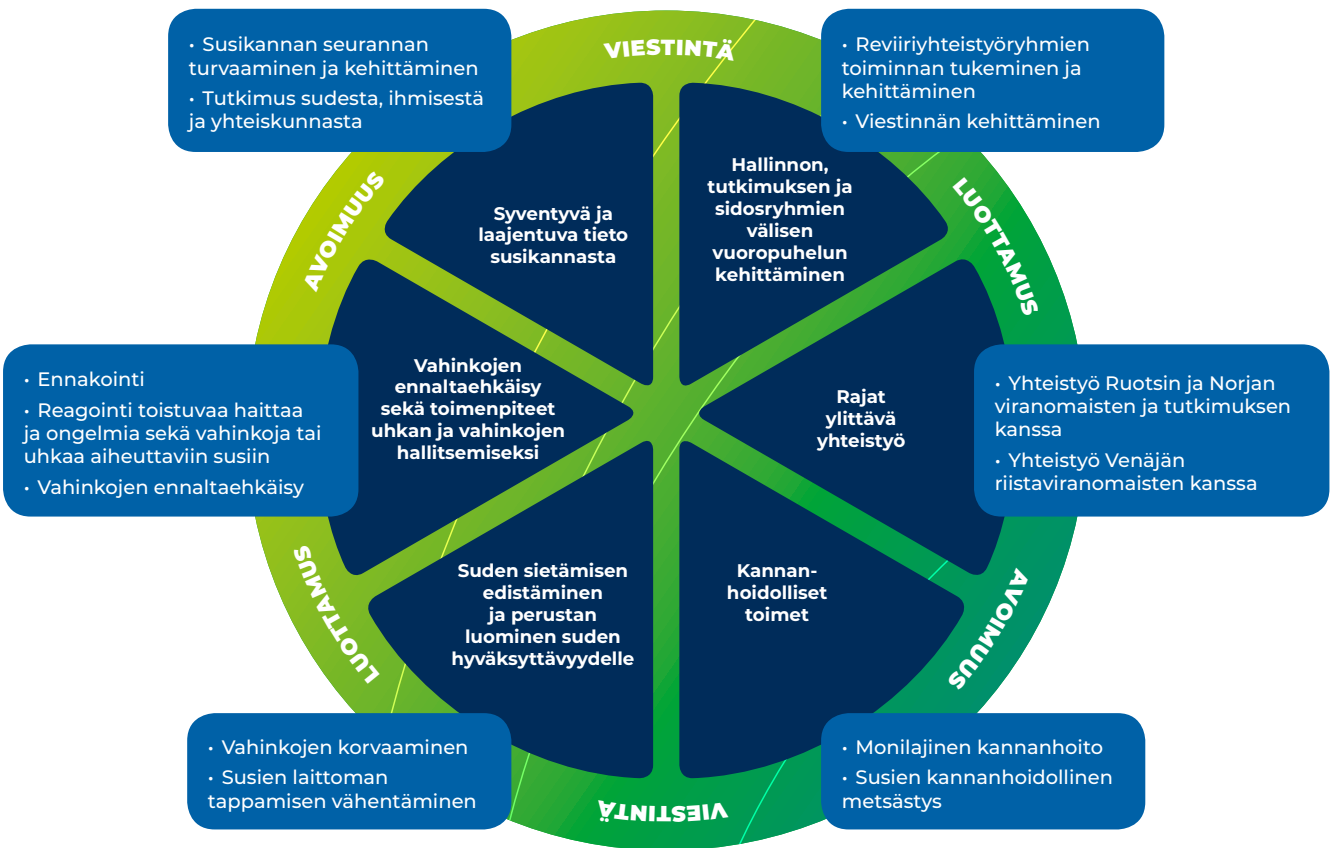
• Susikannan seurannan turvaaminen ja kehittäminen
• Tutkimus sudesta, ihmisestä ja yhteiskunnasta

VIESTINTÄ

• Reviiriyhteistyöryhmien toiminnan tukeminen ja kehittäminen
• Viestinnän kehittäminen

AVOIMUUS

LUOTTAMUS

Syventyvä ja laajentuva tieto susikannasta

Hallinnon, tutkimuksen ja sidosryhmien välisen vuoropuhelun kehittäminen

• Ennakointi
• Reagointi toistuvaa haittaa ja ongelmia sekä vahinkoja tai uhkaa aiheuttaviin susiin
• Vahinkojen ennaltaehkäisy

Vahinkojen ennaltaehkäisy sekä toimenpiteet uhkan ja vahinkojen hallitsemiseksi

Rajat ylittävä yhteistyö

• Yhteistyö Ruotsin ja Norjan viranomaisten ja tutkimuksen kanssa
• Yhteistyö Venäjän riistaviranomaisten kanssa

LUOTTAMUS

AVOIMUUS

Suden sietämisen edistäminen ja perustan luominen suden hyväksyttävyydelle

Kannanhoidolliset toimet

• Vahinkojen korvaaminen
• Susien laittoman tappamisen vähentäminen

VIESTINTÄ

• Monilajinen kannanhoito
• Susien kannanhoidollinen metsästys